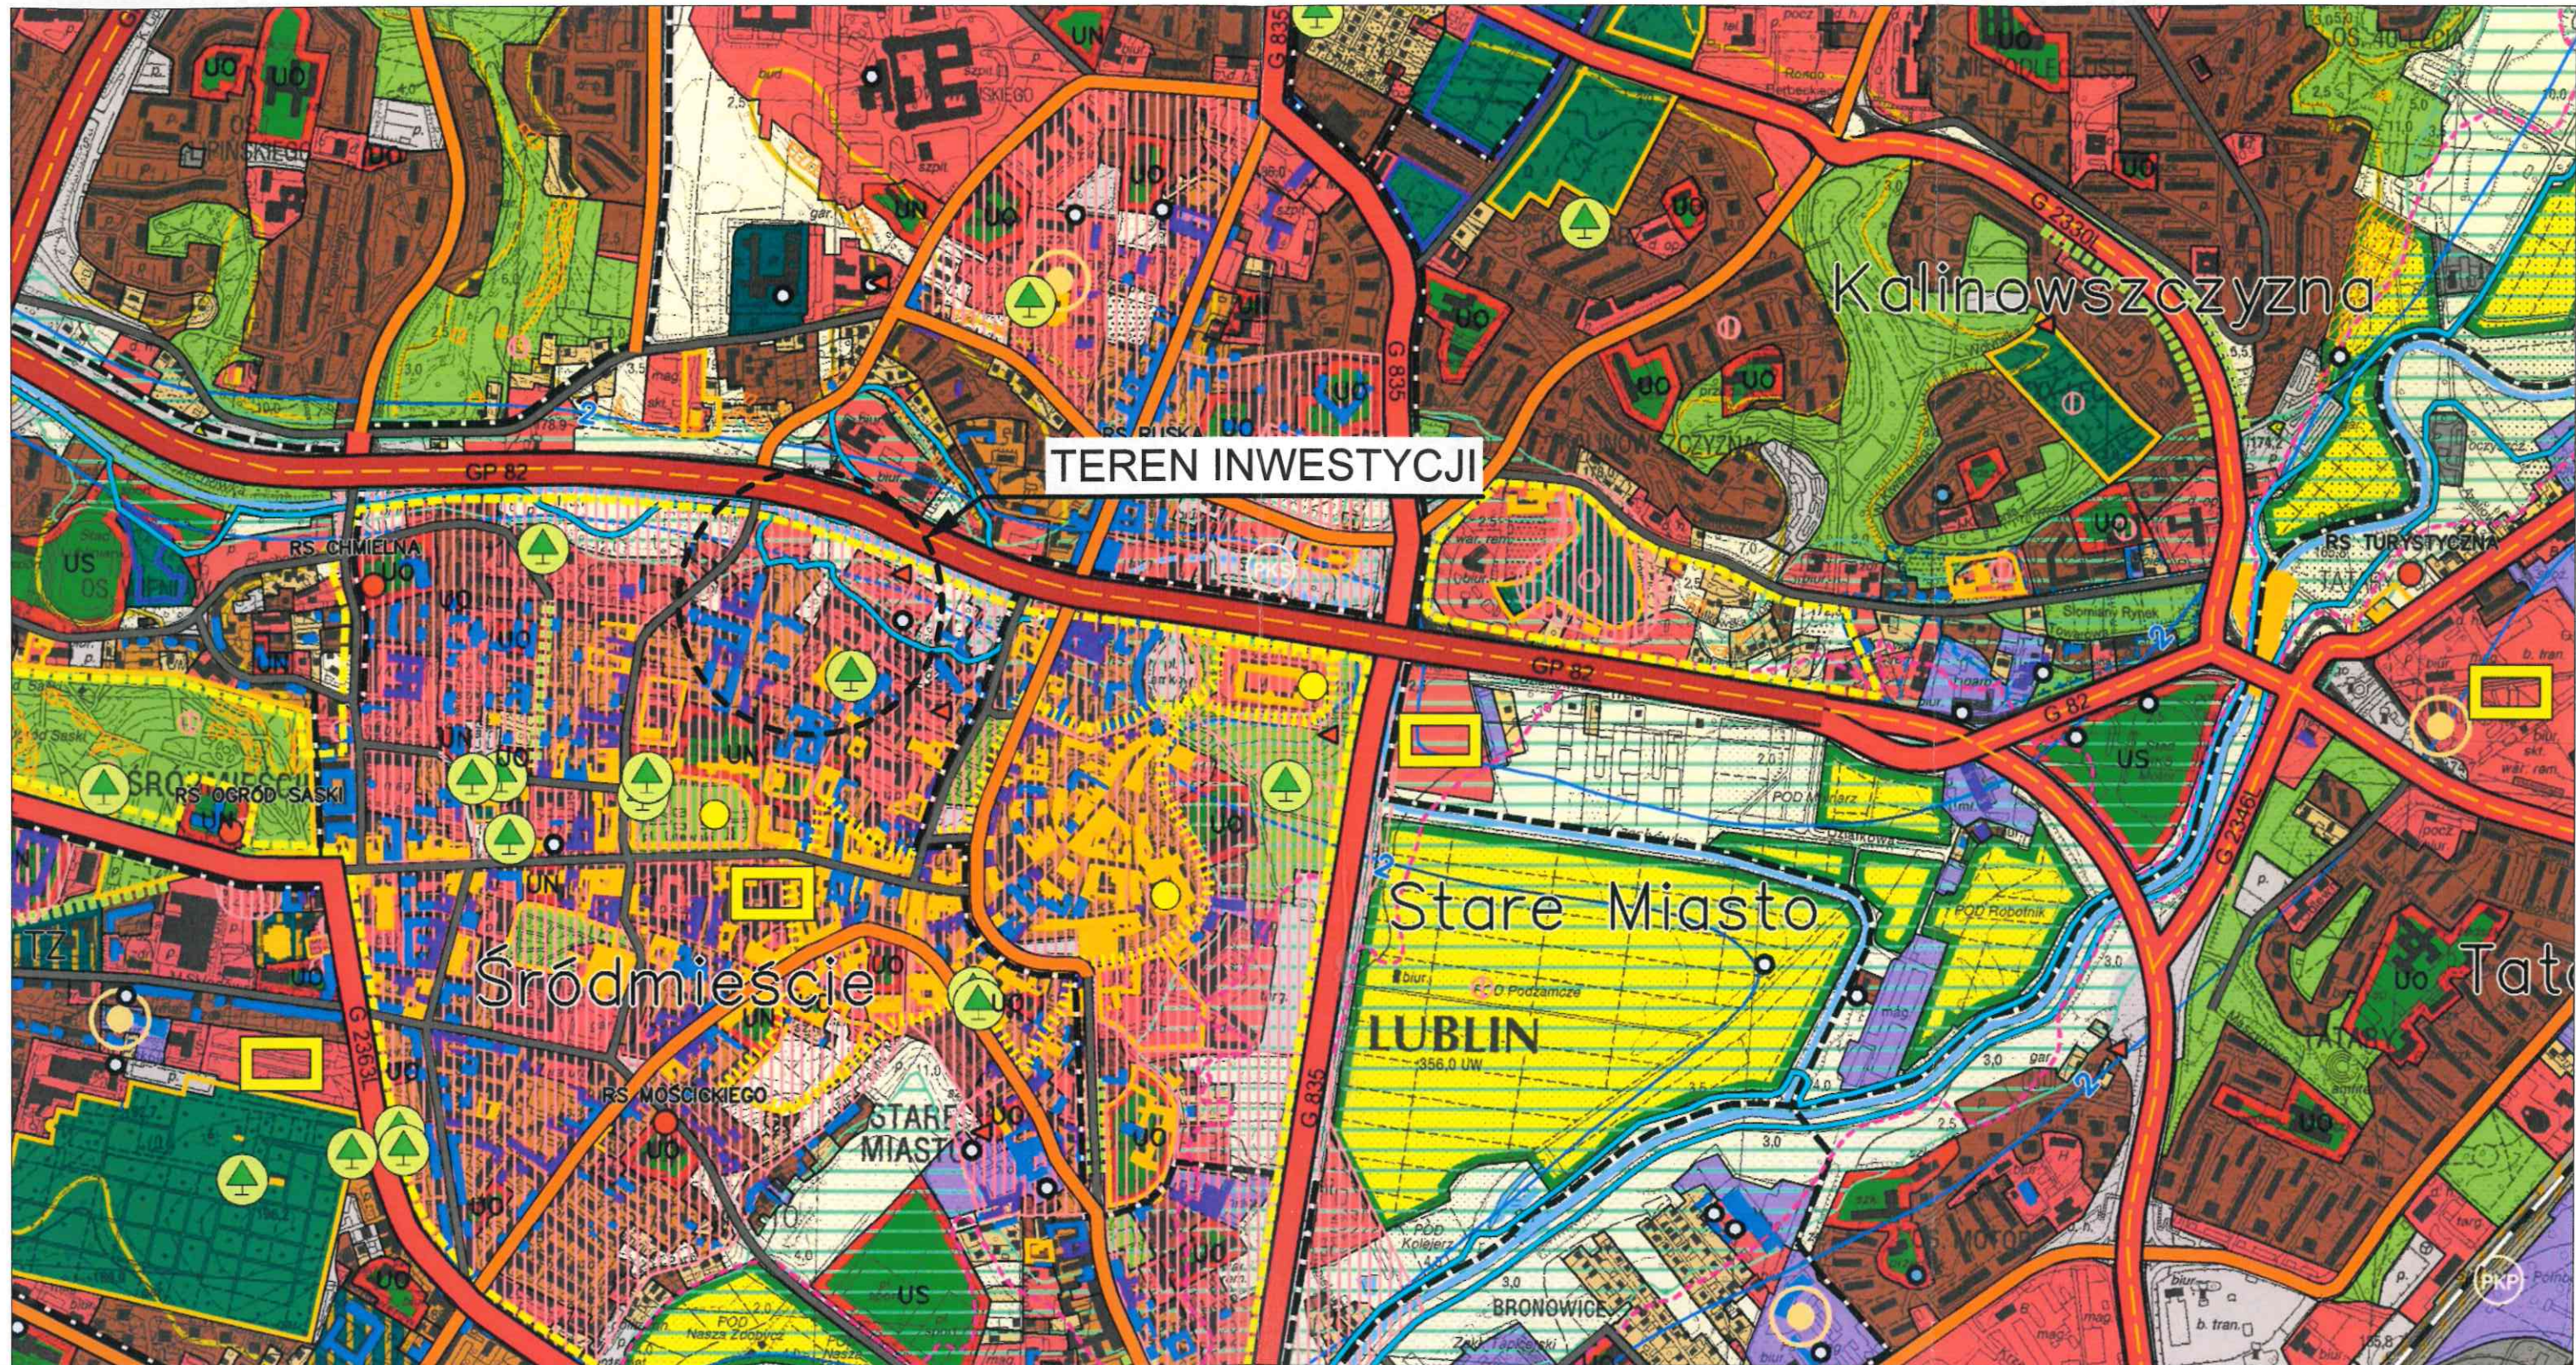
TEREN INWESTYCJI

Kalinowszczyzna

Stare Miasto

Śródmieście

LUBLIN

STARE MIASTO

GP 82

G 835

RS. CHMIELNA

RS. OGRÓD SASKI

RS. MOŚCICKIEGO

RS. TURYSTYCZNA

US

UO

UN

BRONOWICE

Tata

PKP

PKS

G 2353L

POD Podzamcze

POD Robotnik

356,0 UW